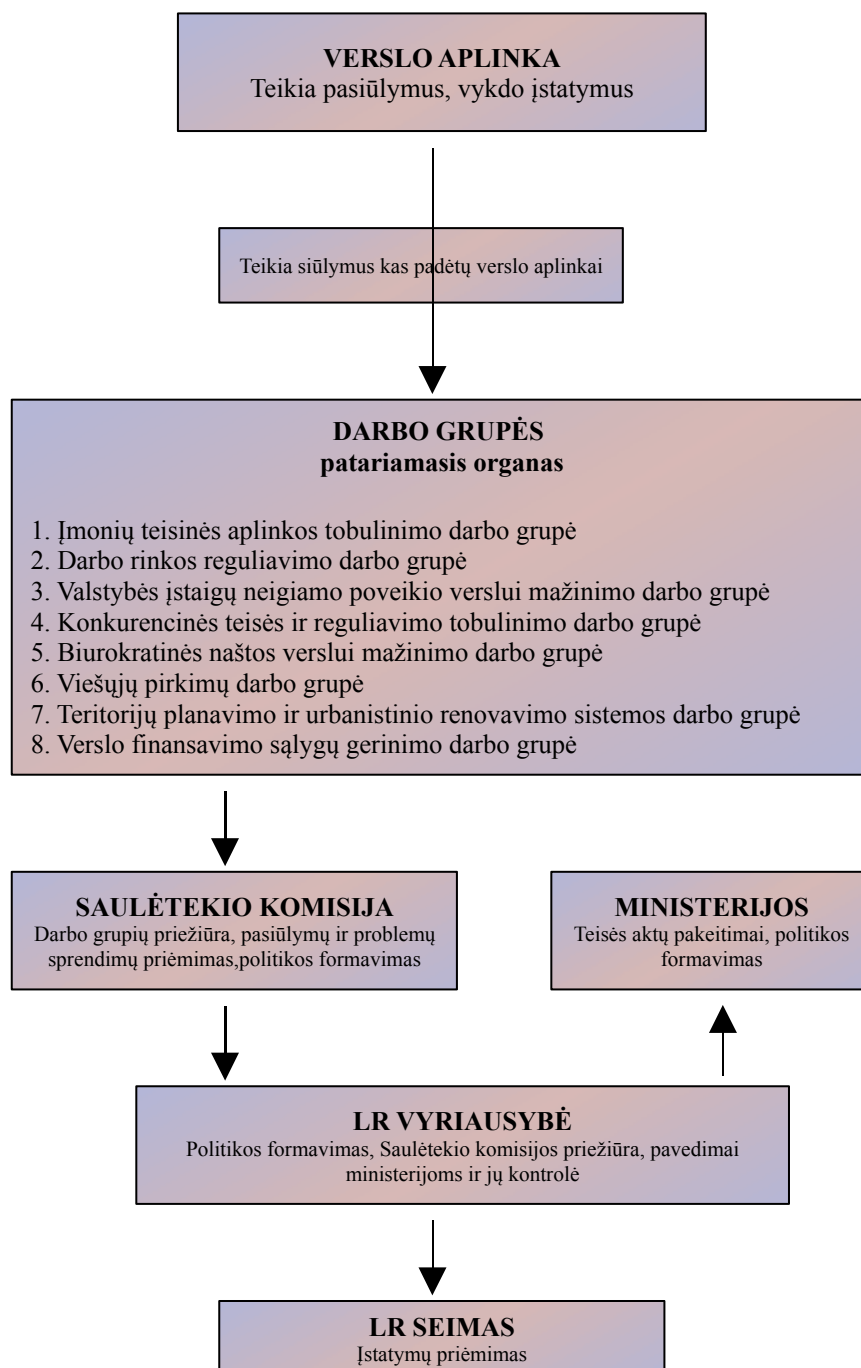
**VERSLO APLINKA**
Teikia pasiūlymus, vykdo įstatymus

Teikia siūlymus kas padėtų verslo aplinkai

**DARBO GRUPĖS**
**patariamasis organas**

1. Įmonių teisinės aplinkos tobulinimo darbo grupė
2. Darbo rinkos reguliavimo darbo grupė
3. Valstybės įstaigų neigiamo poveikio verslui mažinimo darbo grupė
4. Konkurencinės teisės ir reguliavimo tobulinimo darbo grupė
5. Biurokratinės naštos verslui mažinimo darbo grupė
6. Viešųjų pirkimų darbo grupė
7. Teritorijų planavimo ir urbanistinio renovavimo sistemos darbo grupė
8. Verslo finansavimo sąlygų gerinimo darbo grupė

**SAULĖTEKIO KOMISIJA**
Darbo grupių priežiūra, pasiūlymų ir problemų sprendimų priėmimas,politikos formavimas

**MINISTERIJOS**
Teisės aktų pakeitimai, politikos formavimas

**LR VYRIAUSYBĖ**
Politikos formavimas, Saulėtekio komisijos priežiūra, pavedimai ministerijoms ir jų kontrolė

**LR SEIMAS**
Įstatymų priėmimas